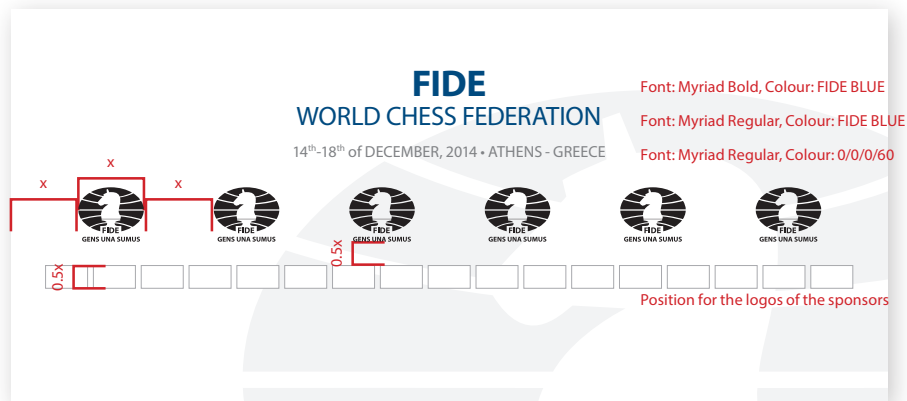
FIDE
WORLD CHESS FEDERATION
$14^{th}$-$18^{th}$ of DECEMBER, 2014 • ATHENS - GREECE

Font: Myriad Bold, Colour: FIDE BLUE
Font: Myriad Regular, Colour: FIDE BLUE
Font: Myriad Regular, Colour: 0/0/0/60

x
x
x

FIDE
GENS UNA SUMUS
FIDE
GENS UNA SUMUS
FIDE
GENS UNA SUMUS
FIDE
GENS UNA SUMUS
FIDE
GENS UNA SUMUS
FIDE
GENS UNA SUMUS

0.5x
0.5x

Position for the logos of the sponsors